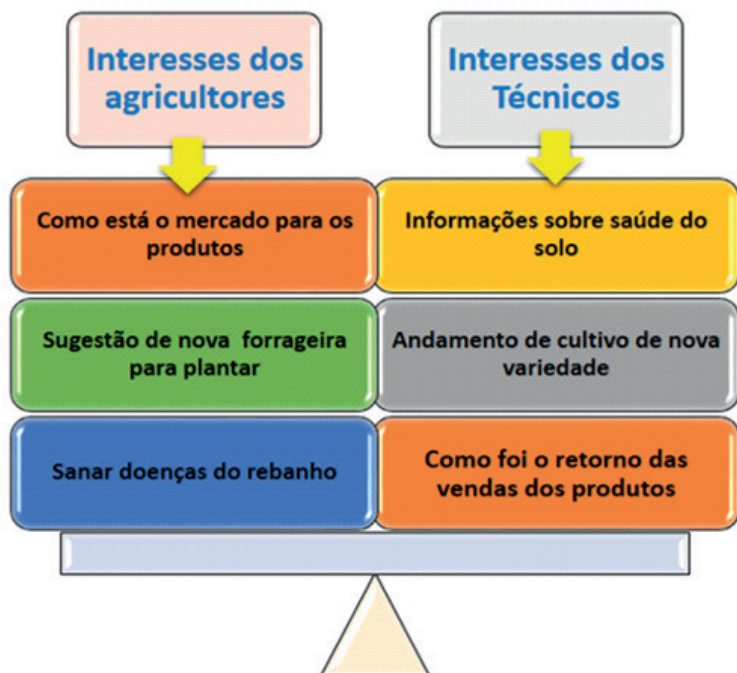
Interesses dos agricultores

Interesses dos Técnicos

Como está o mercado para os produtos

Informações sobre saúde do solo

Sugestão de nova forrageira para plantar

Andamento de cultivo de nova variedade

Sanar doenças do rebanho

Como foi o retorno das vendas dos produtos